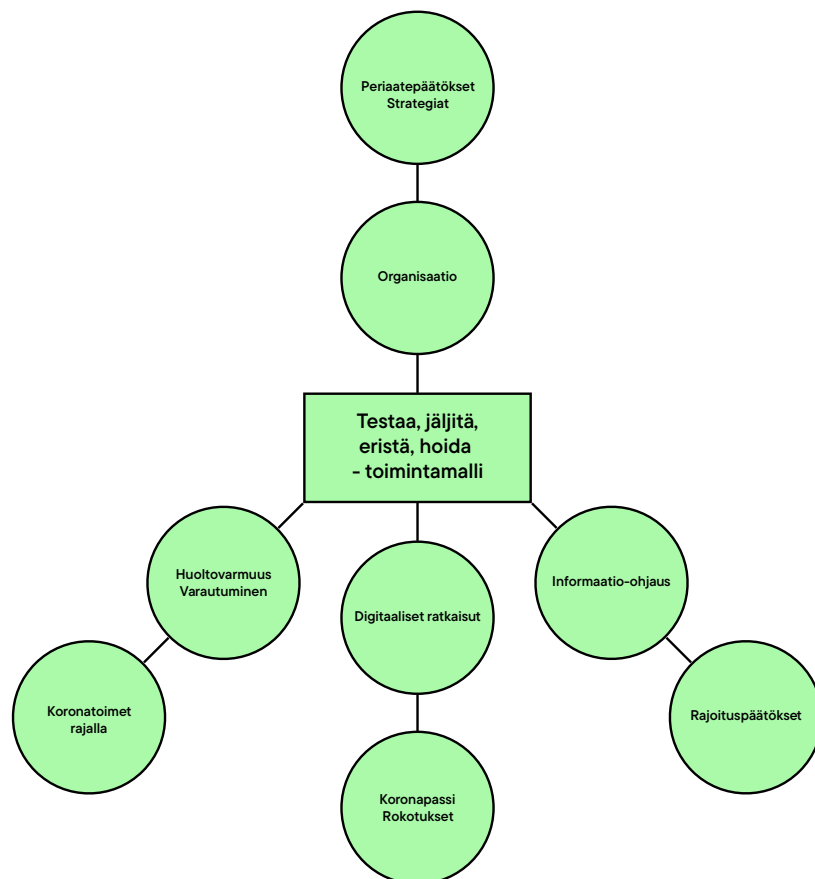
Periaatepäätökset
Strategiat

Organisaatio

Testaa, jäljitä, eristä, hoida - toimintamalli

Huoltovarmuus
Varautuminen

Digitaaliset ratkaisut

Informaatio-ohjaus

Koronatoimet rajalla

Koronapassi
Rokotukset

Rajoituspäätökset